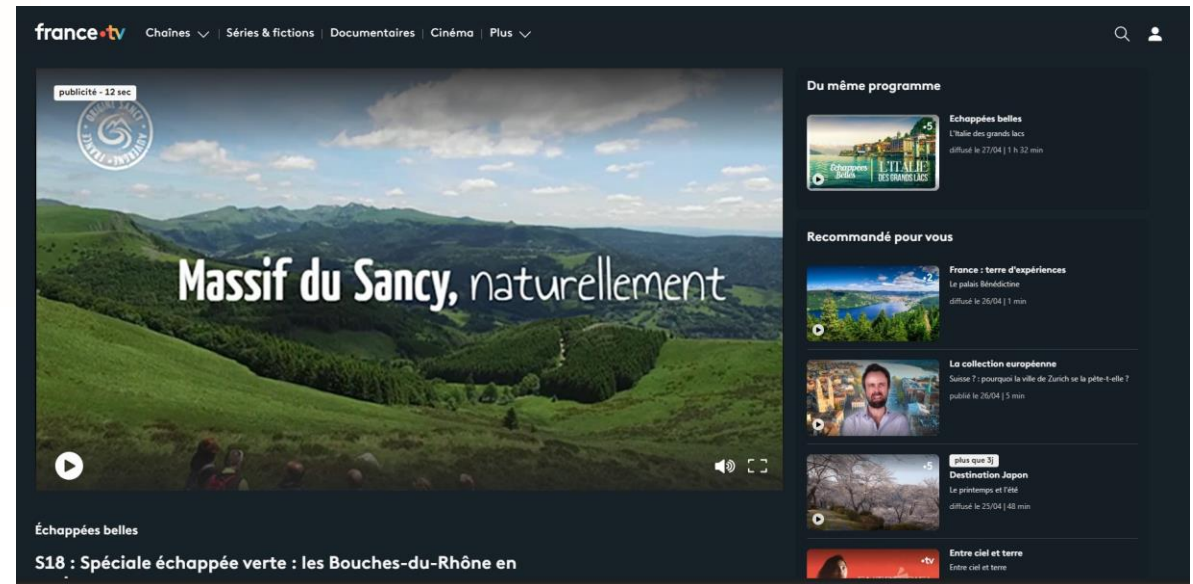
france·tv Chaînes | Séries & fictions | Documentaires | Cinéma | Plus

publicité - 12 sec

ORIGINE SANCY FRANCE AUVERGNE

Massif du Sancy, naturellement

Échappées belles

S18 : Spéciale échappée verte : les Bouches-du-Rhône en

Du même programme

+5
Échappées belles L'ITALIE DES GRANDS LACS

Echappées belles
L'Italie des grands lacs
diffusé le 27/04 | 1 h 32 min

Recommandé pour vous

+2
France : terre d'expériences
Le palais Bénédictine
diffusé le 26/04 | 1 min

La collection européenne
Suisse ? : pourquoi la ville de Zurich se la pète-t-elle ?
publié le 26/04 | 5 min

+5
plus que 3j
Destination Japon
Le printemps et l'été
diffusé le 25/04 | 48 min

·tv
Entre ciel et terre
Entre ciel et terre